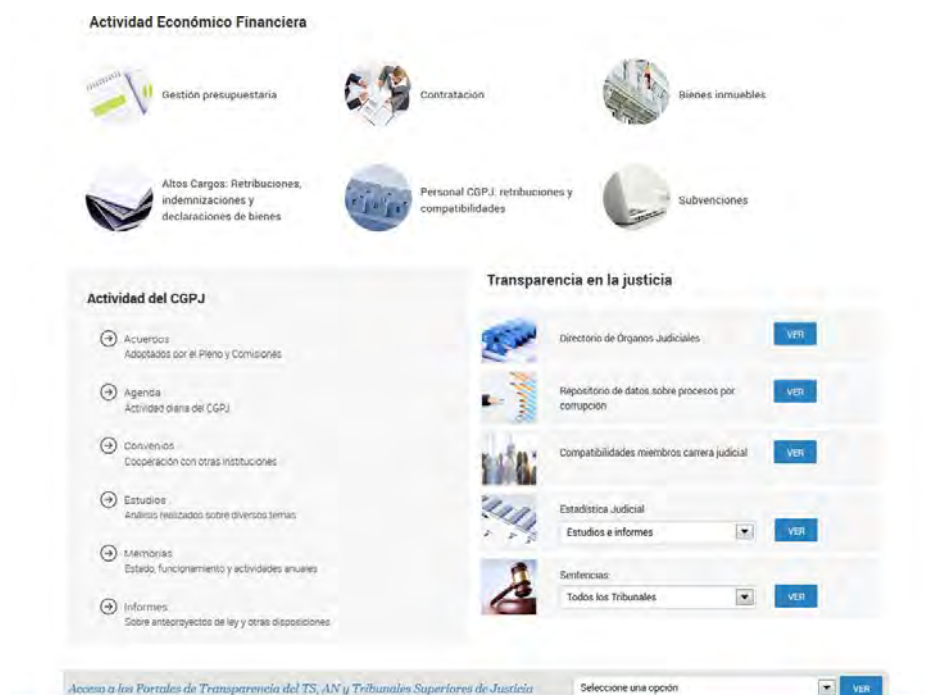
Actividad Económico Financiera

Gestión presupuestaria

Contratación

Bienes inmuebles

Altos Cargos: Retribuciones, indemnizaciones y declaraciones de bienes

Personal CGPJ, retribuciones y compatibilidades

Subvenciones

Actividad del CGPJ

Acuerdos
Adoptados por el Pleno y Comisiones

Agenda
Actividad diaria del CGPJ

Convenios
Cooperación con otras instituciones

Estudios
Análisis realizados sobre diversos temas

Memorias
Estado, funcionamiento y actividades anuales

Informes
Sobre anteproyectos de ley y otras disposiciones

Transparencia en la justicia

Directorio de Órganos Judiciales
VER

Repositorio de datos sobre procesos por corrupción
VER

Compatibilidades miembros carrera judicial
VER

Estadística Judicial
Estudios e informes
VER

Sentencias
Todos los Tribunales
VER

Acceso a los Portales de Transparencia del TS, AN y Tribunales Superiores de Justicia
Seleccione una opción
VER